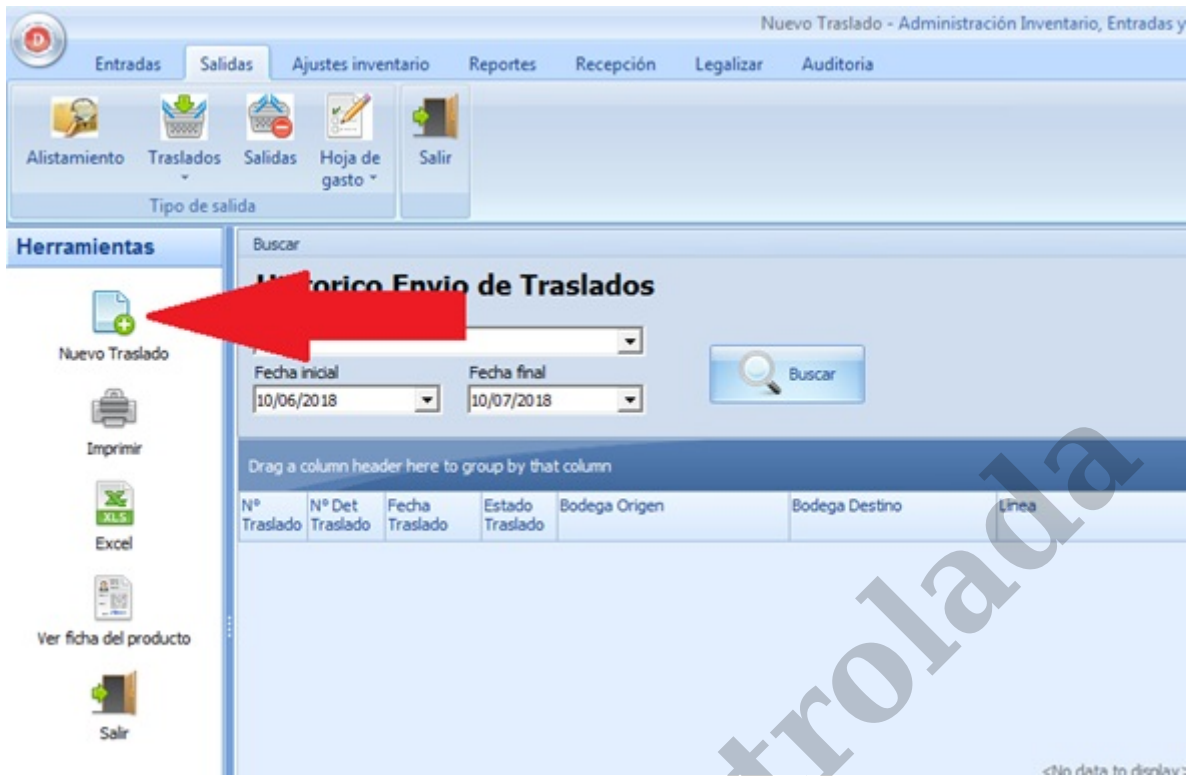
Nuevo Traslado - Administración Inventario, Entradas y

Entradas Salidas Ajustes inventario Reportes Recepción Legalizar Auditoria

Alistamiento Traslados Salidas Hoja de gasto Salir

Tipo de salida

Herramientas

Nuevo Traslado

Imprimir

Excel

Ver ficha del producto

Salir

Buscar

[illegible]torico Envio de Traslados

Fecha inicial 10/06/2018

Fecha final 10/07/2018

Buscar

Drag a column header here to group by that column

| Nº Traslado | Nº Det Traslado | Fecha Traslado | Estado Traslado | Bodega Origen | Bodega Destino | Linea |
|---|---|---|---|---|---|---|

<No data to display>

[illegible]trolada